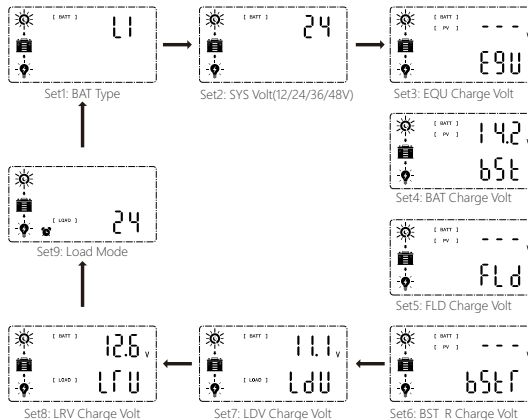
[ BATT ]
L1
Set1: BAT Type

[ BATT ]
24
Set2: SYS Volt(12/24/36/48V)

[ BATT ]
[ PV ]
---
E9U
Set3: EQU Charge Volt

[ BATT ]
[ PV ]
14.2
bSt
Set4: BAT Charge Volt

[ BATT ]
[ PV ]
---
FLd
Set5: FLD Charge Volt

[ LOAD ]
24
Set9: Load Mode

[ BATT ]
12.6 V
[ LOAD ]
LrU
Set8: LRV Charge Volt

[ BATT ]
11.1 V
[ LOAD ]
LdU
Set7: LDV Charge Volt

[ BATT ]
[ PV ]
---
bStr
Set6: BST R Charge Volt